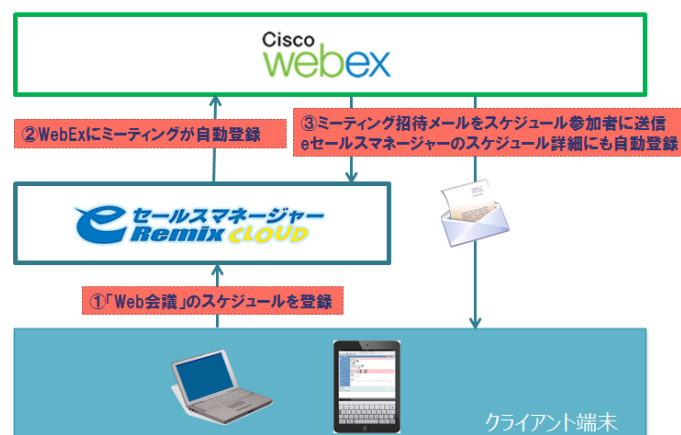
Cisco
webex

②WebExにミーティングが自動登録

③ミーティング招待メールをスケジュール参加者に送信
eセールスマネージャーのスケジュール詳細にも自動登録

e セールスマネージャー
Remix CLOUD

①「Web会議」のスケジュールを登録

クライアント端末